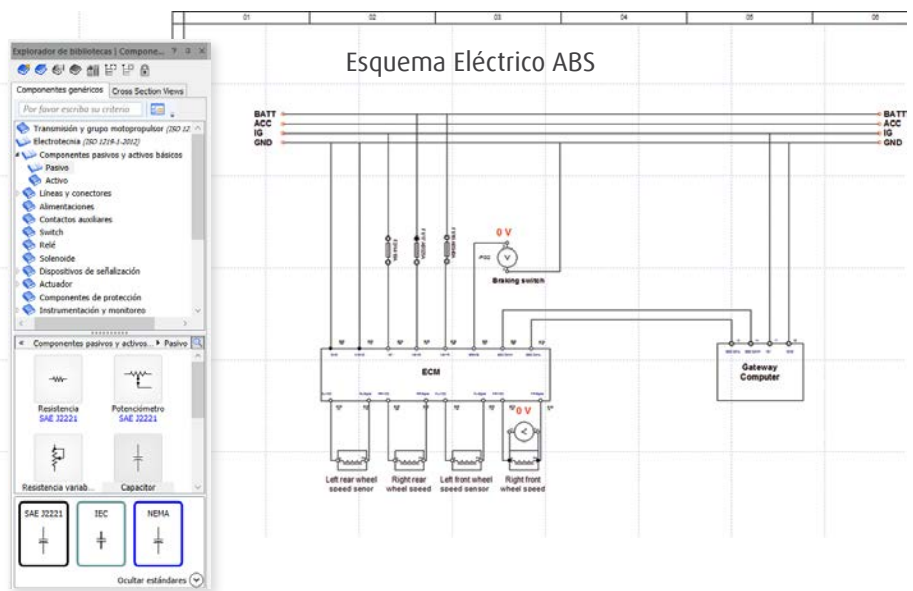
01 02 03 04 05 06

Esquema Eléctrico ABS

Explorador de bibliotecas | Compone... ? ⊓ ×

Componentes genéricos | Cross Section Views

Por favor escriba su criterio

Transmisión y grupo motopropulsor (ISO 12
Electrotecnia (ISO 121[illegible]-1-2012)
Componentes pasivos y activos básicos
Pasivo
Activo
Líneas y conectores
Alimentaciones
Contactos auxiliares
Switch
Relé
Solenoide
Dispositivos de señalización
Actuador
Componentes de protección
Instrumentación y monitoreo

Componentes pasivos y activos... ▸ Pasivo

Resistencia SAE J2221
Potenciómetro SAE J2221
Resistencia variab...
Capacitor

SAE J2221
IEC
NEMA

Ocultar estándares

BATT
ACC
IG
GND

BATT
ACC
IG
GND

0 V
Braking switch

ECM

Gateway Computer

0 V

Left rear wheel speed senor
Right rear wheel speed
Left front wheel speed sensor
Right front wheel speed